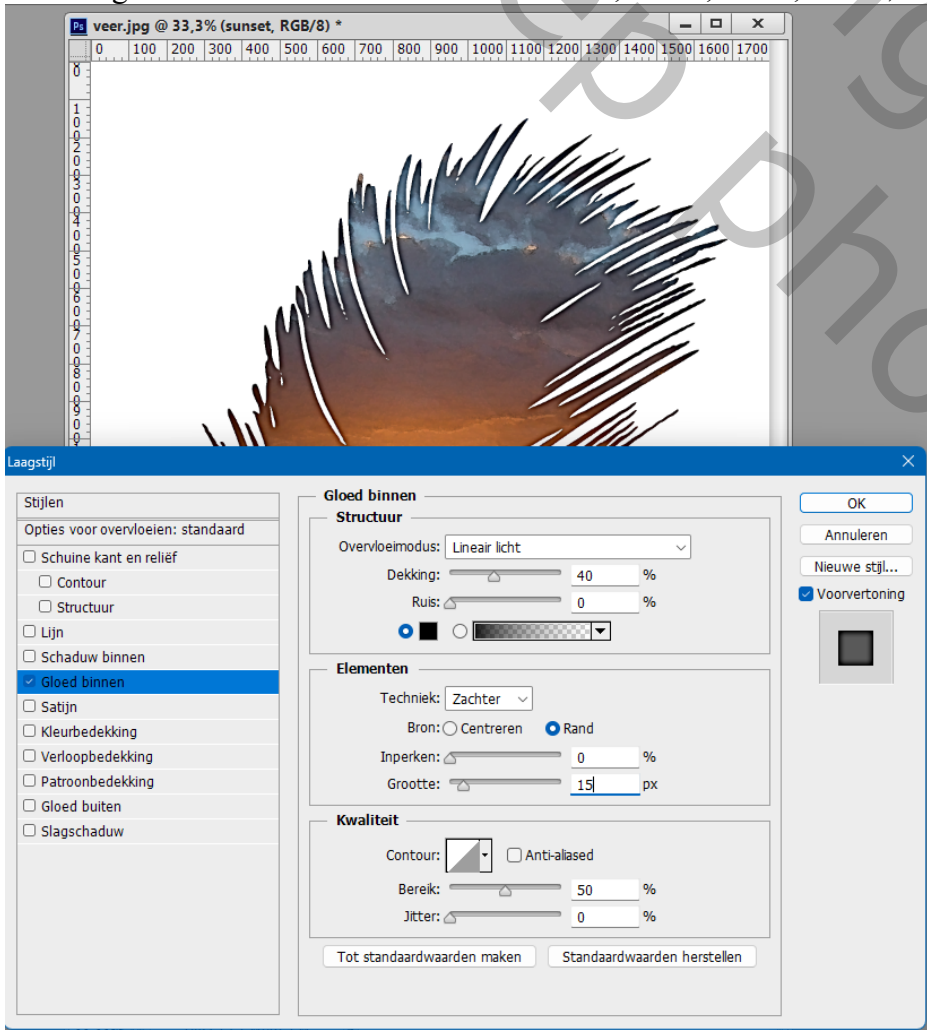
veer.jpg @ 33,3% (sunset, RGB/8) *

0 100 200 300 400 500 600 700 800 900 1000 1100 1200 1300 1400 1500 1600 1700

Laagstijl

Stijlen
Opties voor overvloeien: standaard
Schuine kant en reliëf
Contour
Structuur
Lijn
Schaduw binnen
Gloed binnen
Satijn
Kleurbedekking
Verloopbedekking
Patroonbedekking
Gloed buiten
Slagschaduw

Gloed binnen
Structuur
Overvloeimodus: Lineair licht
Dekking: 40 %
Ruis: 0 %

Elementen
Techniek: Zachter
Bron: Centreren Rand
Inperken: 0 %
Grootte: 15 px

Kwaliteit
Contour: Anti-aliased
Bereik: 50 %
Jitter: 0 %

Tot standaardwaarden maken
Standaardwaarden herstellen

OK
Annuleren
Nieuwe stijl...
Voorvertoning